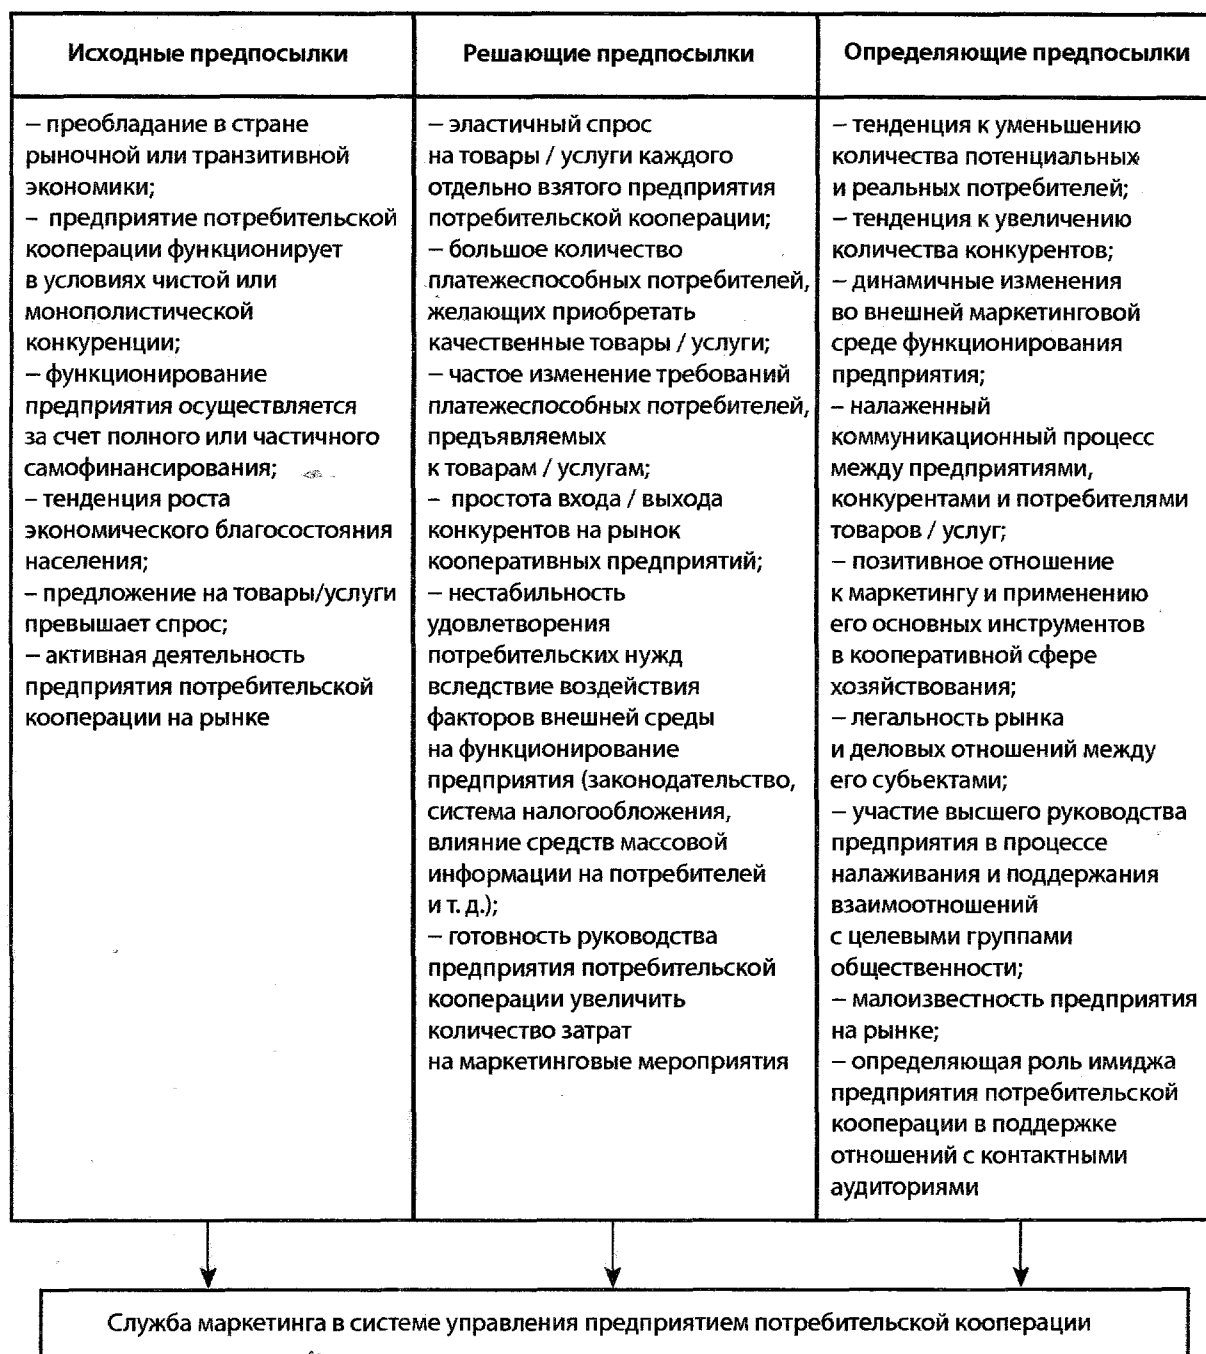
| Исходные предпосылки | Решающие предпосылки | Определяющие предпосылки |
|---|---|---|
| – преобладание в стране рыночной или транзитивной экономики; – предприятие потребительской кооперации функционирует в условиях чистой или монополистической конкуренции; – функционирование предприятия осуществляется за счет полного или частичного самофинансирования; – тенденция роста экономического благосостояния населения; – предложение на товары/услуги превышает спрос; – активная деятельность предприятия потребительской кооперации на рынке | – эластичный спрос на товары / услуги каждого отдельно взятого предприятия потребительской кооперации; – большое количество платежеспособных потребителей, желающих приобретать качественные товары / услуги; – частое изменение требований платежеспособных потребителей, предъявляемых к товарам / услугам; – простота входа / выхода конкурентов на рынок кооперативных предприятий; – нестабильность удовлетворения потребительских нужд вследствие воздействия факторов внешней среды на функционирование предприятия (законодательство, система налогообложения, влияние средств массовой информации на потребителей и т. д.); – готовность руководства предприятия потребительской кооперации увеличить количество затрат на маркетинговые мероприятия | – тенденция к уменьшению количества потенциальных и реальных потребителей; – тенденция к увеличению количества конкурентов; – динамичные изменения во внешней маркетинговой среде функционирования предприятия; – налаженный коммуникационный процесс между предприятиями, конкурентами и потребителями товаров / услуг; – позитивное отношение к маркетингу и применению его основных инструментов в кооперативной сфере хозяйствования; – легальность рынка и деловых отношений между его субъектами; – участие высшего руководства предприятия в процессе налаживания и поддержания взаимоотношений с целевыми группами общественности; – малоизвестность предприятия на рынке; – определяющая роль имиджа предприятия потребительской кооперации в поддержке отношений с контактными аудиториями |

Служба маркетинга в системе управления предприятием потребительской кооперации